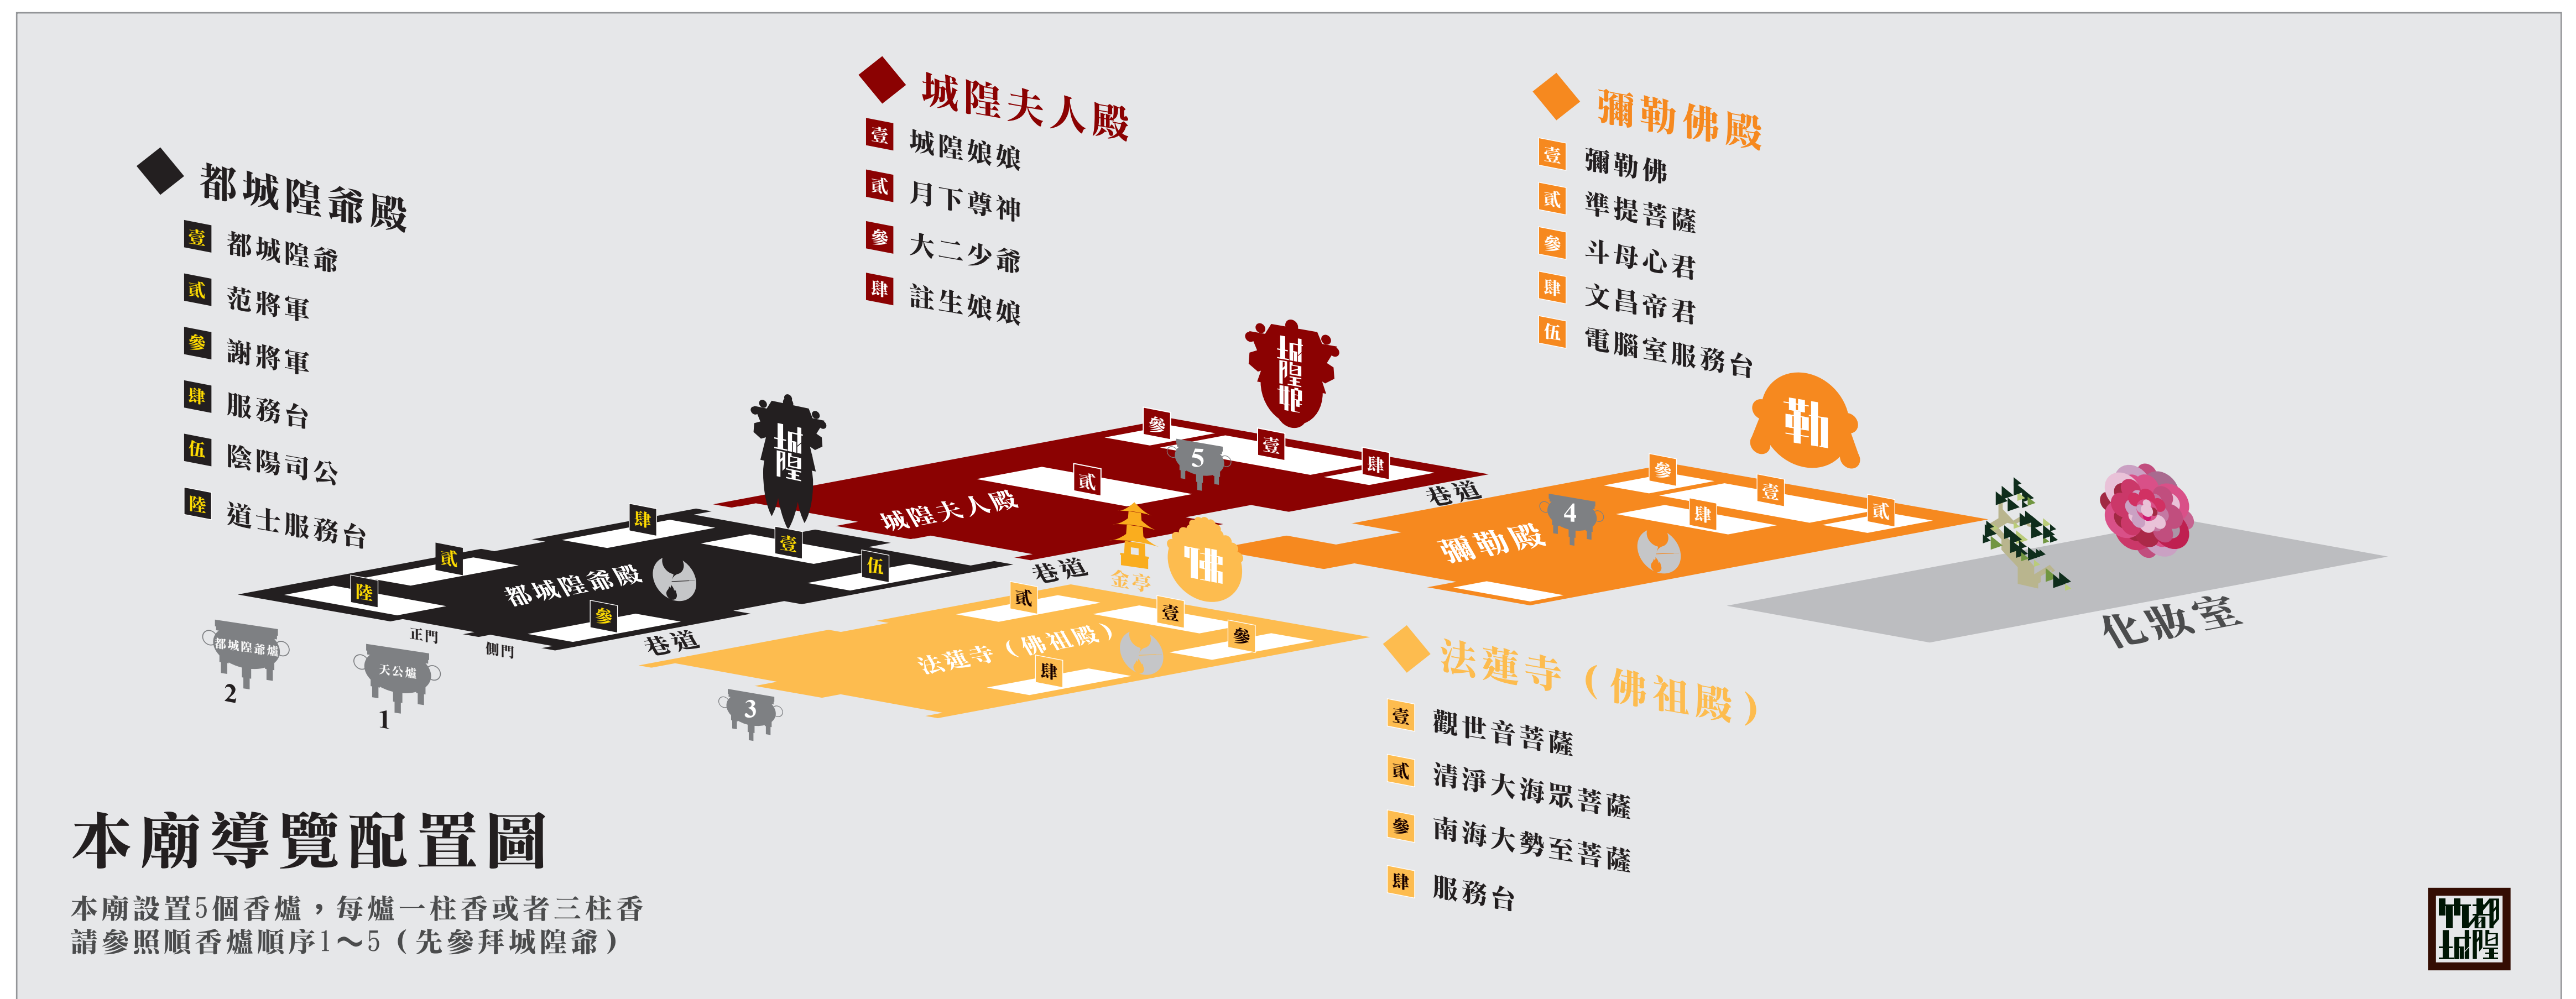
都城隍爺殿
壹 都城隍爺
貳 范將軍
參 謝將軍
肆 服務台
伍 陰陽司公
陸 道士服務台

城隍夫人殿
壹 城隍娘娘
貳 月下尊神
參 大二少爺
肆 註生娘娘

彌勒佛殿
壹 彌勒佛
貳 準提菩薩
參 斗母心君
肆 文昌帝君
伍 電腦室服務台

城隍
城隍娘
勒
參 5 壹 肆
貳 城隍夫人殿
巷道
參 壹 貳
肆 4
彌勒殿
肆 貳
都城隍爺殿
陸 伍 壹
參
巷道
金亭
佛
巷道
貳 壹 參
法蓮寺（佛祖殿）
肆
都城隍爺爐
天公爐
正門
側門
2
1
3
化妝室

法蓮寺（佛祖殿）
壹 觀世音菩薩
貳 清淨大海眾菩薩
參 南海大勢至菩薩
肆 服務台

本廟導覽配置圖
本廟設置5個香爐，每爐一柱香或者三柱香
請參照順香爐順序1～5（先參拜城隍爺）

都城隍